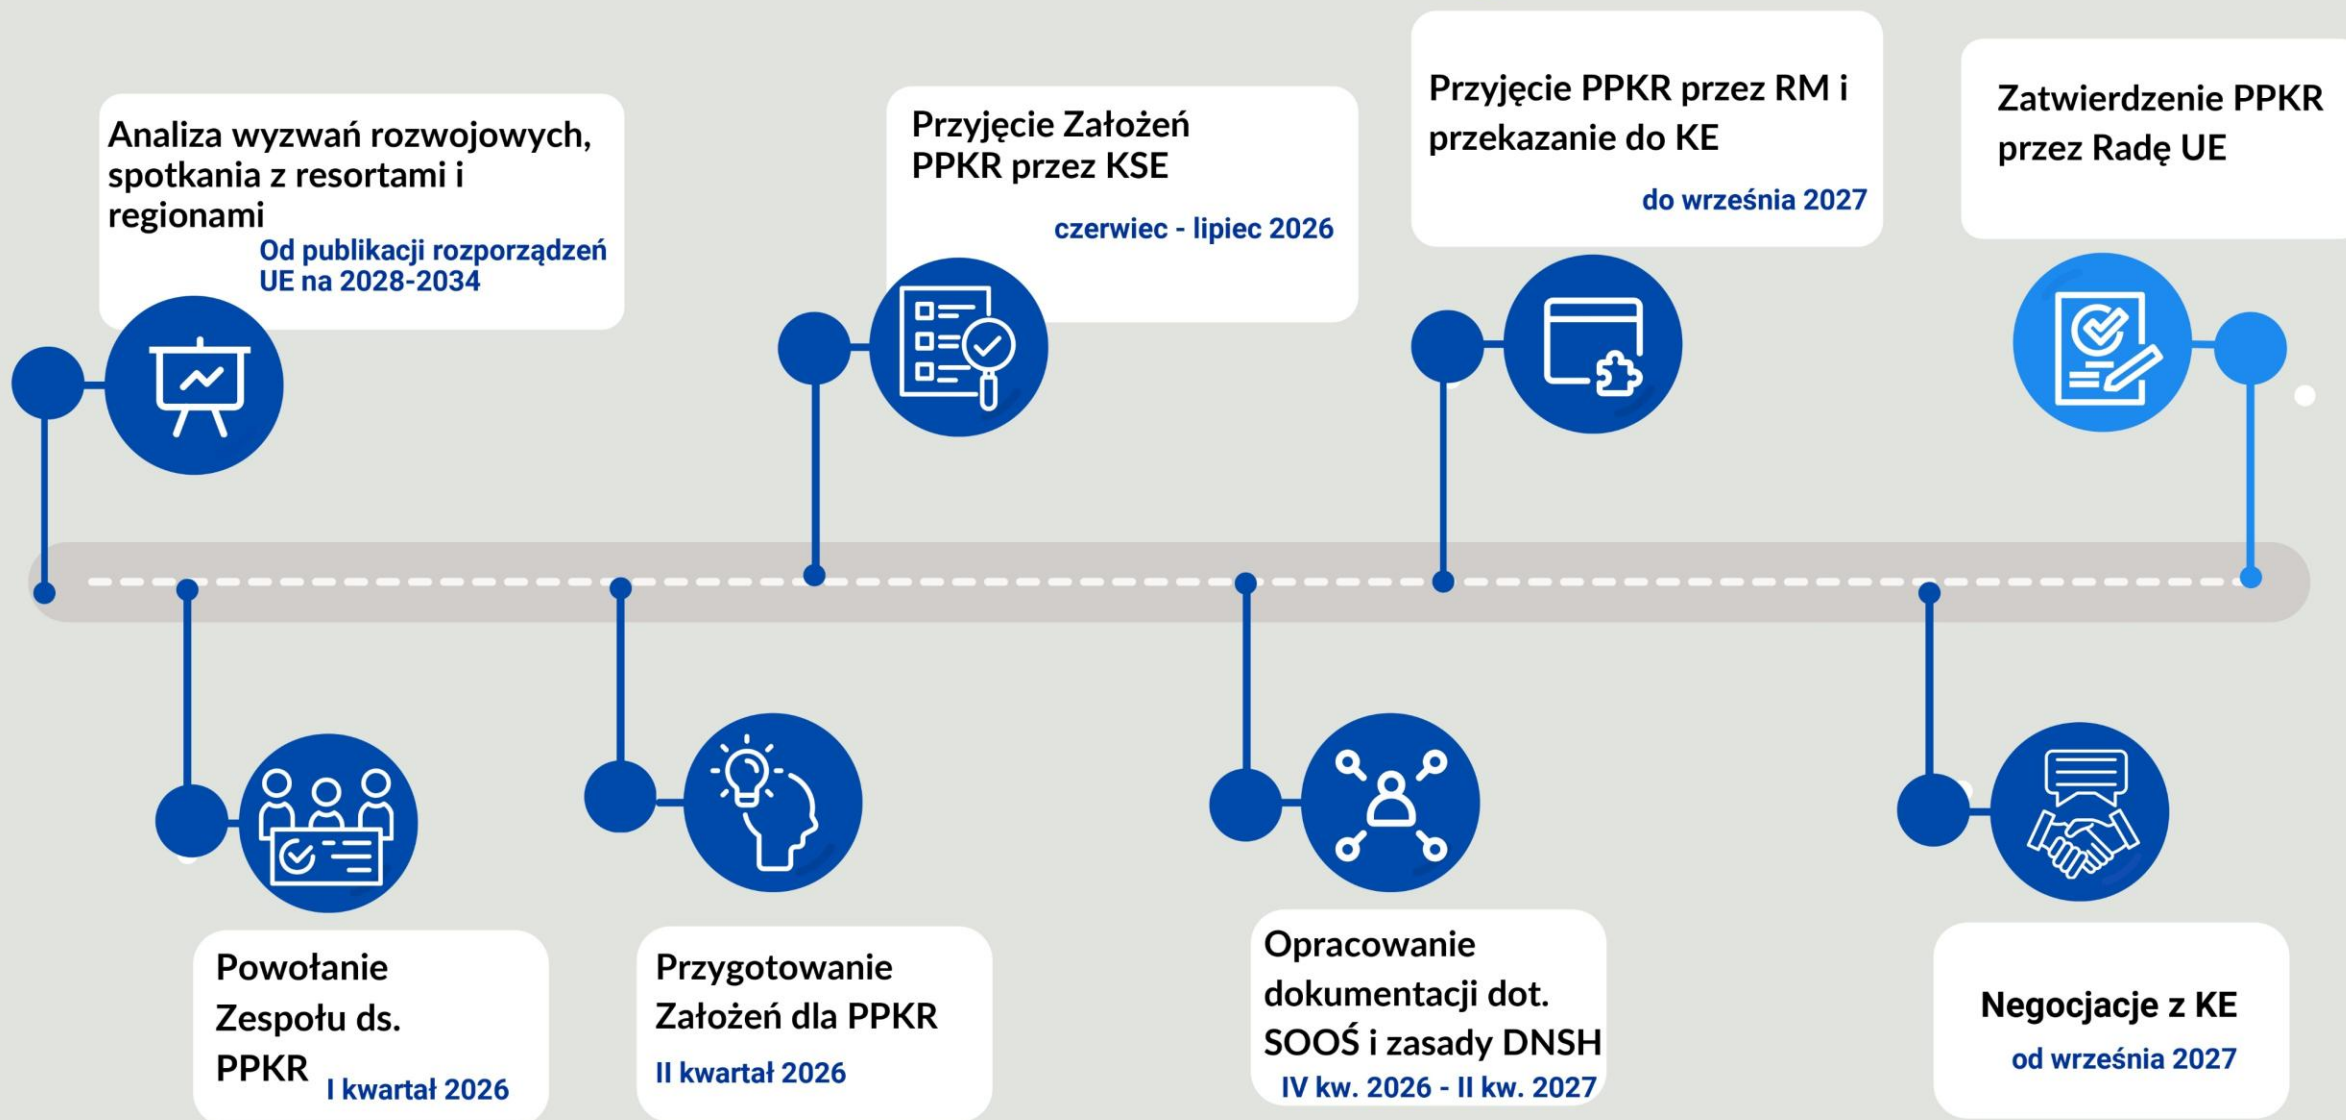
Analiza wyzwań rozwojowych, spotkania z resortami i regionami
Od publikacji rozporządzeń UE na 2028-2034

Powołanie Zespołu ds. PPKR
I kwartał 2026

Przygotowanie Założeń dla PPKR
II kwartał 2026

Przyjęcie Założeń PPKR przez KSE
czerwiec - lipiec 2026

Opracowanie dokumentacji dot. SOOŚ i zasady DNSH
IV kw. 2026 - II kw. 2027

Przyjęcie PPKR przez RM i przekazanie do KE
do września 2027

Negocjacje z KE
od września 2027

Zatwierdzenie PPKR przez Radę UE